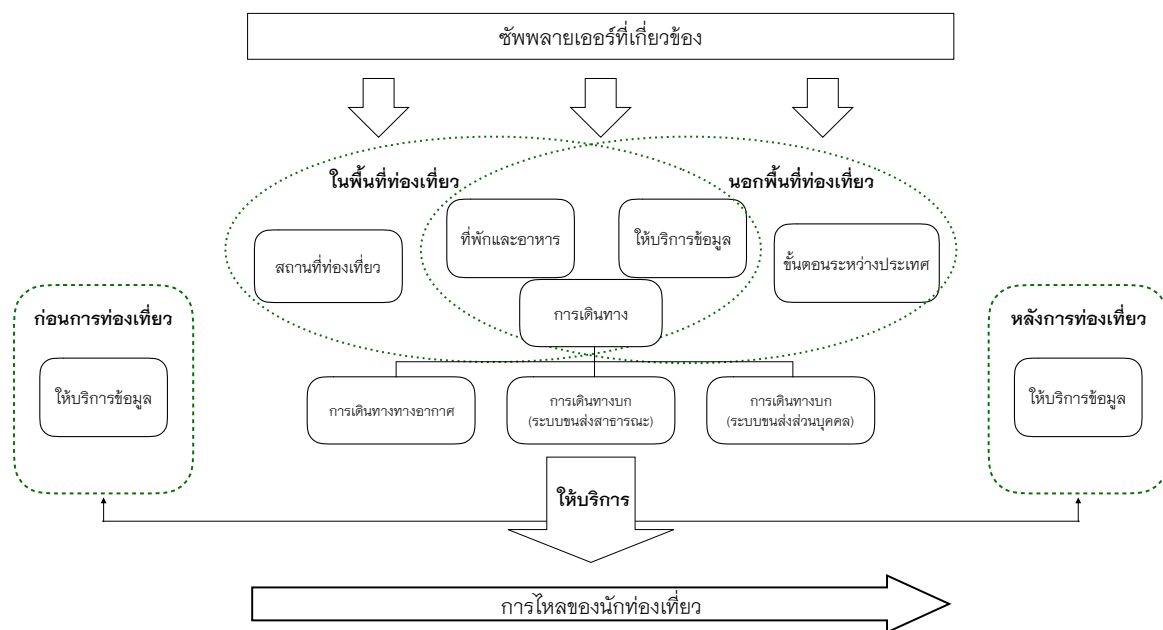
ซัพพลายเออร์ที่เกี่ยวข้อง

ในพื้นที่ท่องเที่ยว

นอกพื้นที่ท่องเที่ยว

สถานที่ท่องเที่ยว

ที่พักและอาหาร

ให้บริการข้อมูล

ขั้นตอนระหว่างประเทศ

การเดินทาง

ก่อนการท่องเที่ยว

ให้บริการข้อมูล

หลังการท่องเที่ยว

ให้บริการข้อมูล

การเดินทางทางอากาศ

การเดินทางบก (ระบบขนส่งสาธารณะ)

การเดินทางบก (ระบบขนส่งส่วนบุคคล)

ให้บริการ

การไหลของนักท่องเที่ยว